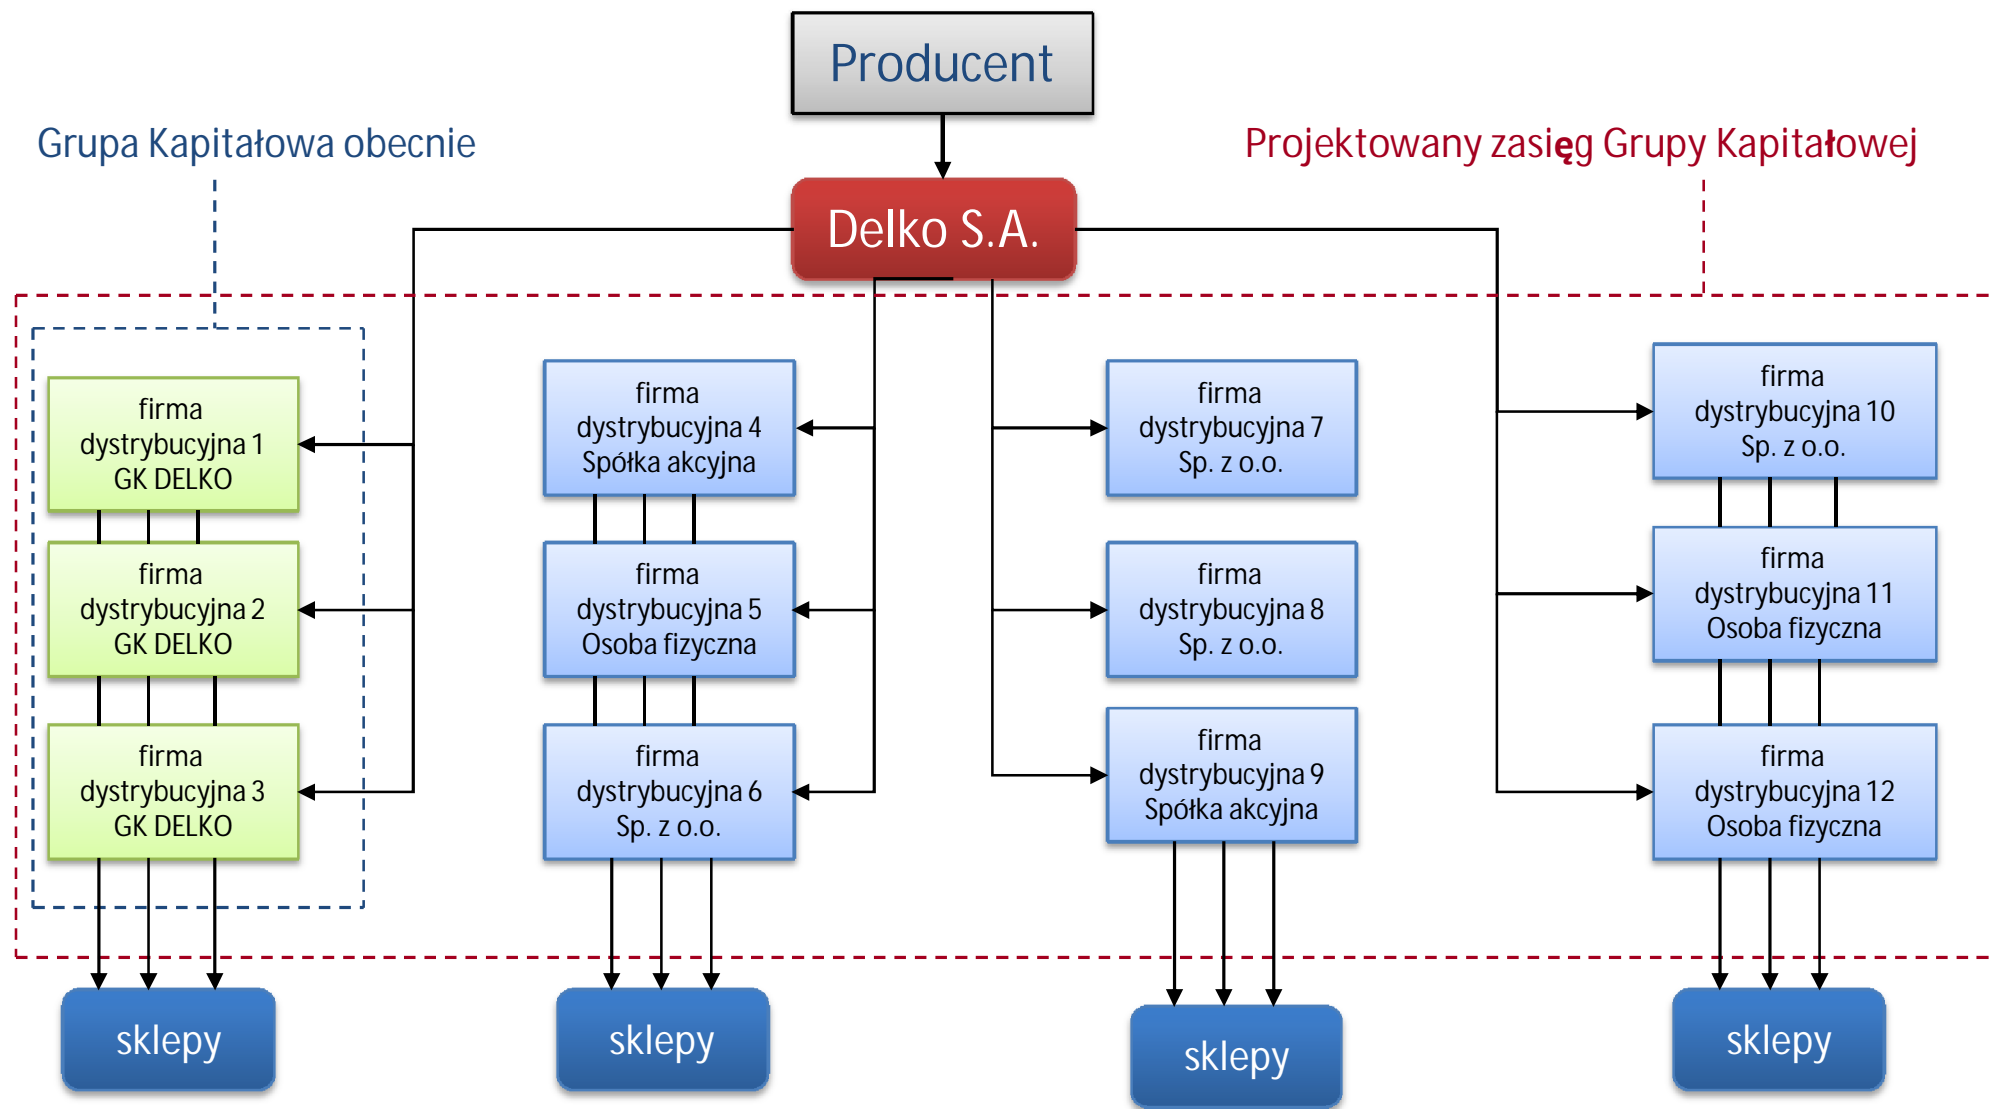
Producent

Grupa Kapitałowa obecnie

Projektowany zasięg Grupy Kapitałowej

Delko S.A.

firma dystrybucyjna 1 GK DELKO

firma dystrybucyjna 2 GK DELKO

firma dystrybucyjna 3 GK DELKO

firma dystrybucyjna 4 Spółka akcyjna

firma dystrybucyjna 5 Osoba fizyczna

firma dystrybucyjna 6 Sp. z o.o.

firma dystrybucyjna 7 Sp. z o.o.

firma dystrybucyjna 8 Sp. z o.o.

firma dystrybucyjna 9 Spółka akcyjna

firma dystrybucyjna 10 Sp. z o.o.

firma dystrybucyjna 11 Osoba fizyczna

firma dystrybucyjna 12 Osoba fizyczna

sklepy

sklepy

sklepy

sklepy